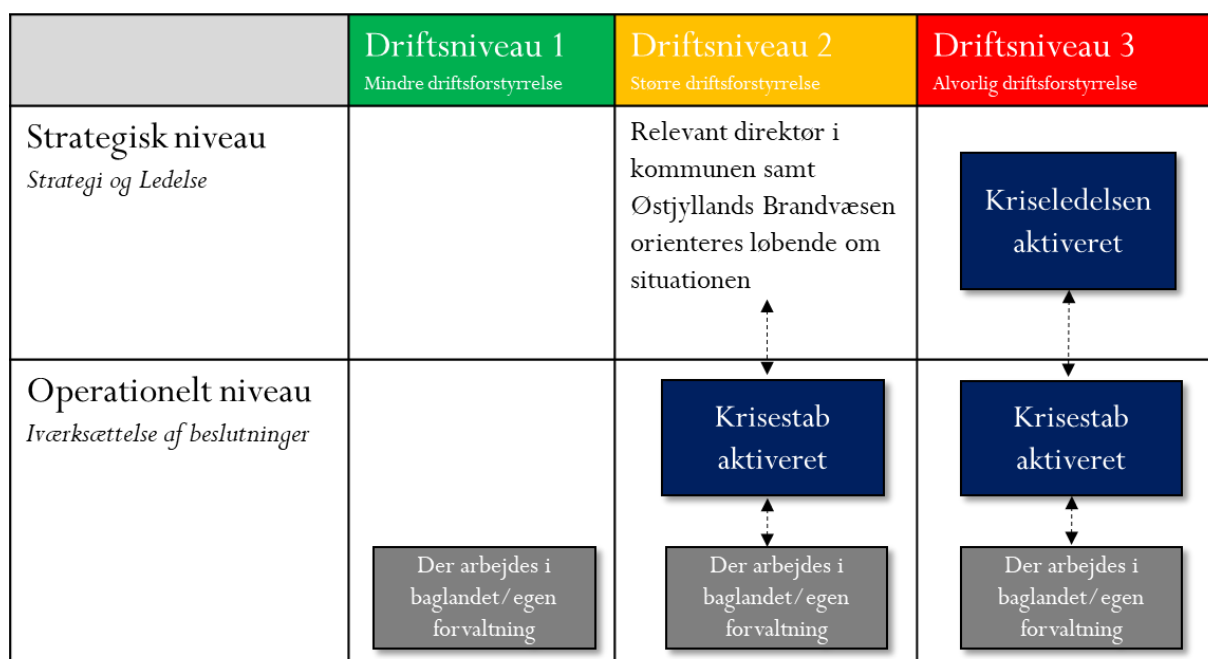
| | Driftsniveau 1 Mindre driftsforstyrrelse | Driftsniveau 2 Større driftsforstyrrelse | Driftsniveau 3 Alvorlig driftsforstyrrelse |
|---|---|---|---|
| Strategisk niveau *Strategi og Ledelse* | | Relevant direktør i kommunen samt Østjyllands Brandvæsen orienteres løbende om situationen | Kriseledelsen aktiveret |
| Operationelt niveau *Iværksættelse af beslutninger* | Der arbejdes i baglandet/egen forvaltning | Krisestab aktiveret Der arbejdes i baglandet/egen forvaltning | Krisestab aktiveret Der arbejdes i baglandet/egen forvaltning |